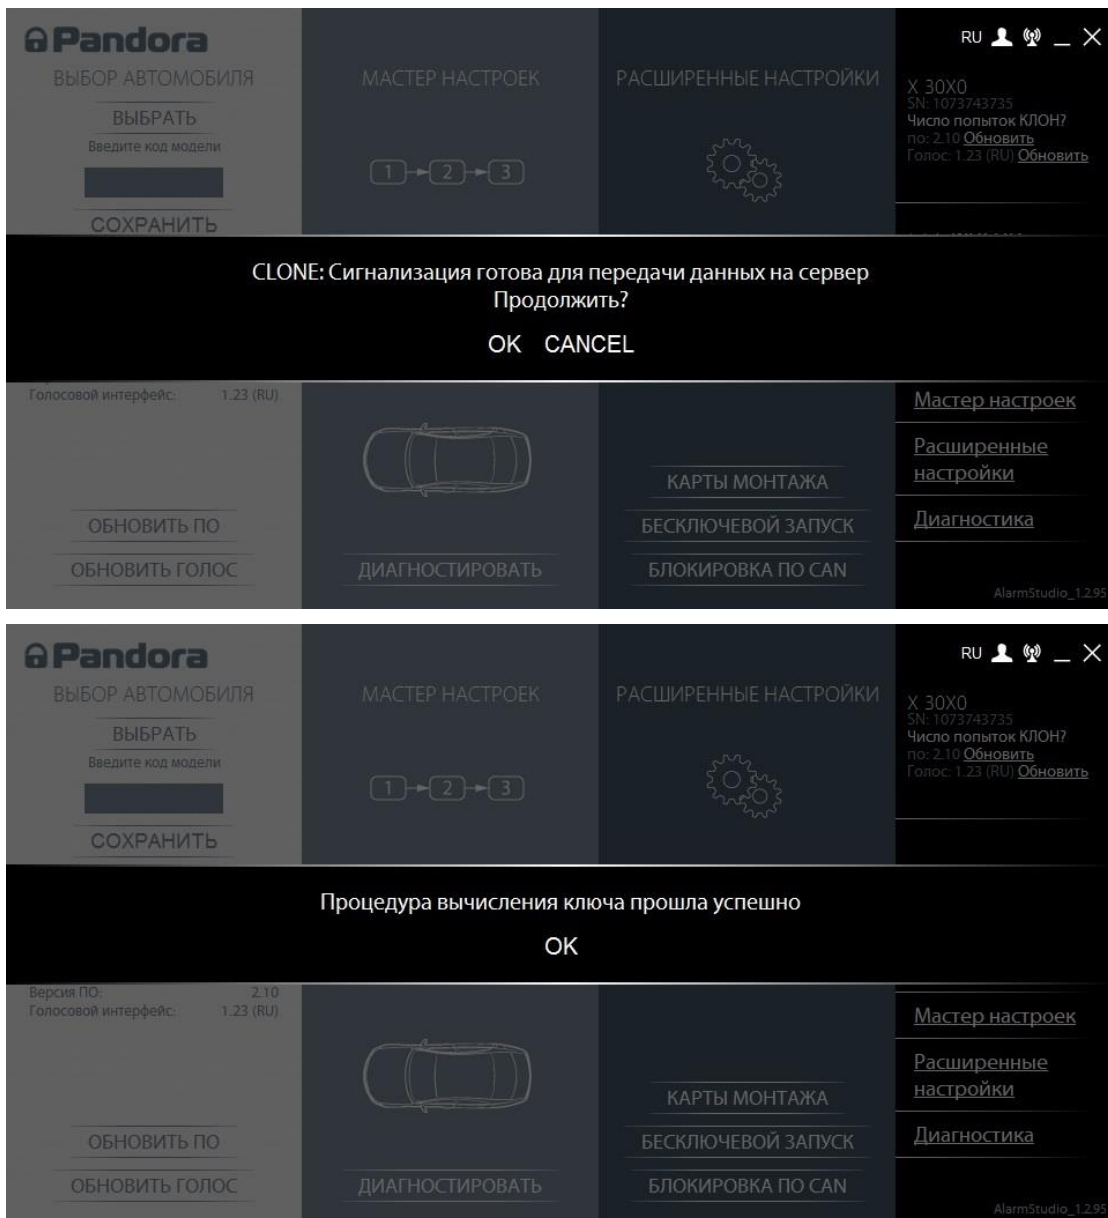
Pandora

ВЫБОР АВТОМОБИЛЯ
ВЫБРАТЬ
Введите код модели
СОХРАНИТЬ

МАСТЕР НАСТРОЕК
1 2 3

РАСШИРЕННЫЕ НАСТРОЙКИ

RU _ X

X 30X0
SN: 1073743735
Число попыток КЛОН?
по: 2.10 Обновить
Голос: 1.23 (RU) Обновить

CLONE: Сигнализация готова для передачи данных на сервер
Продолжить?
OK CANCEL

Голосовой интерфейс: 1.23 (RU)

ОБНОВИТЬ ПО
ОБНОВИТЬ ГОЛОС

ДИАГНОСТИРОВАТЬ

КАРТЫ МОНТАЖА
БЕСКЛЮЧЕВОЙ ЗАПУСК
БЛОКИРОВКА ПО CAN

Мастер настроек
Расширенные настройки
Диагностика

AlarmStudio_1.2.95

Pandora

ВЫБОР АВТОМОБИЛЯ
ВЫБРАТЬ
Введите код модели
СОХРАНИТЬ

МАСТЕР НАСТРОЕК
1 2 3

РАСШИРЕННЫЕ НАСТРОЙКИ

RU _ X

X 30X0
SN: 1073743735
Число попыток КЛОН?
по: 2.10 Обновить
Голос: 1.23 (RU) Обновить

Процедура вычисления ключа прошла успешно
OK

Версия ПО: 2.10
Голосовой интерфейс: 1.23 (RU)

ОБНОВИТЬ ПО
ОБНОВИТЬ ГОЛОС

ДИАГНОСТИРОВАТЬ

КАРТЫ МОНТАЖА
БЕСКЛЮЧЕВОЙ ЗАПУСК
БЛОКИРОВКА ПО CAN

Мастер настроек
Расширенные настройки
Диагностика

AlarmStudio_1.2.95